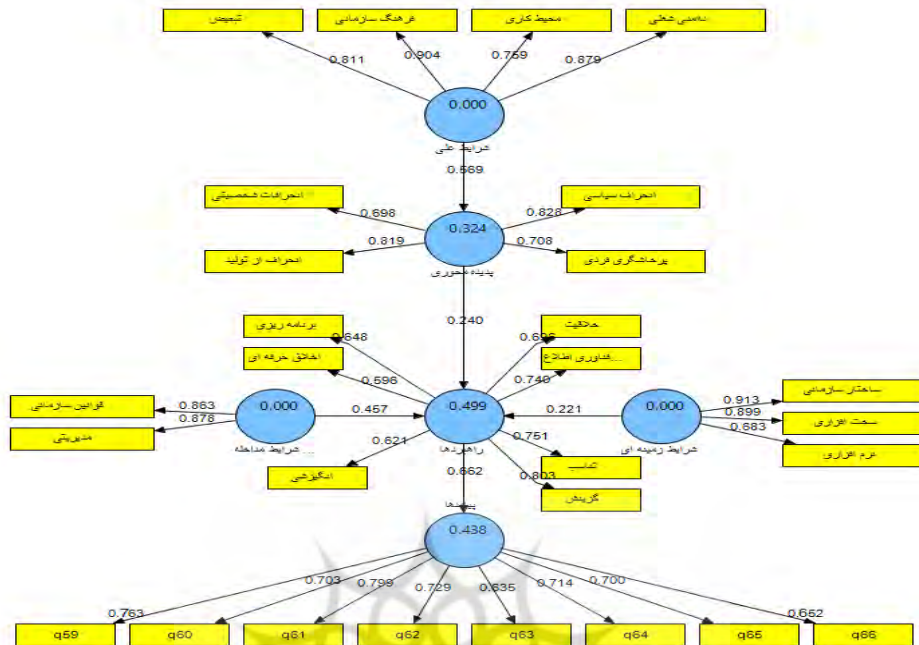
تبعیض
فرهنگ سازمانی
محیط کاری
ناامنی شغلی
0.811
0.904
0.759
0.879
0.000
شرایط علی
0.569
انحرافات شخصیتی
انحراف سیاسی
0.698
0.828
0.324
0.819
0.708
انحراف از تولید
پرخاشگری فردی
پدیده محوری
0.240
برنامه ریزی
خلاقیت
0.648
0.696
اخلاق حرفه ای
...فناوری اطلاع
0.596
0.740
قوانین سازمانی
0.863
0.878
0.000
0.457
0.499
0.221
0.000
0.913
0.899
0.683
ساختار سازمانی
سخت افزاری
نرم افزاری
مدیریتی
... شرایط مداخله
راهبردها
شرایط زمینه ای
0.621
0.751
انگیزشی
انتصاب
0.662
0.803
گزینش
پیامدها
0.438
0.703
0.798
0.729
0.635
0.714
0.700
0.763
0.662
q59
q60
q61
q62
q63
q64
q65
q66